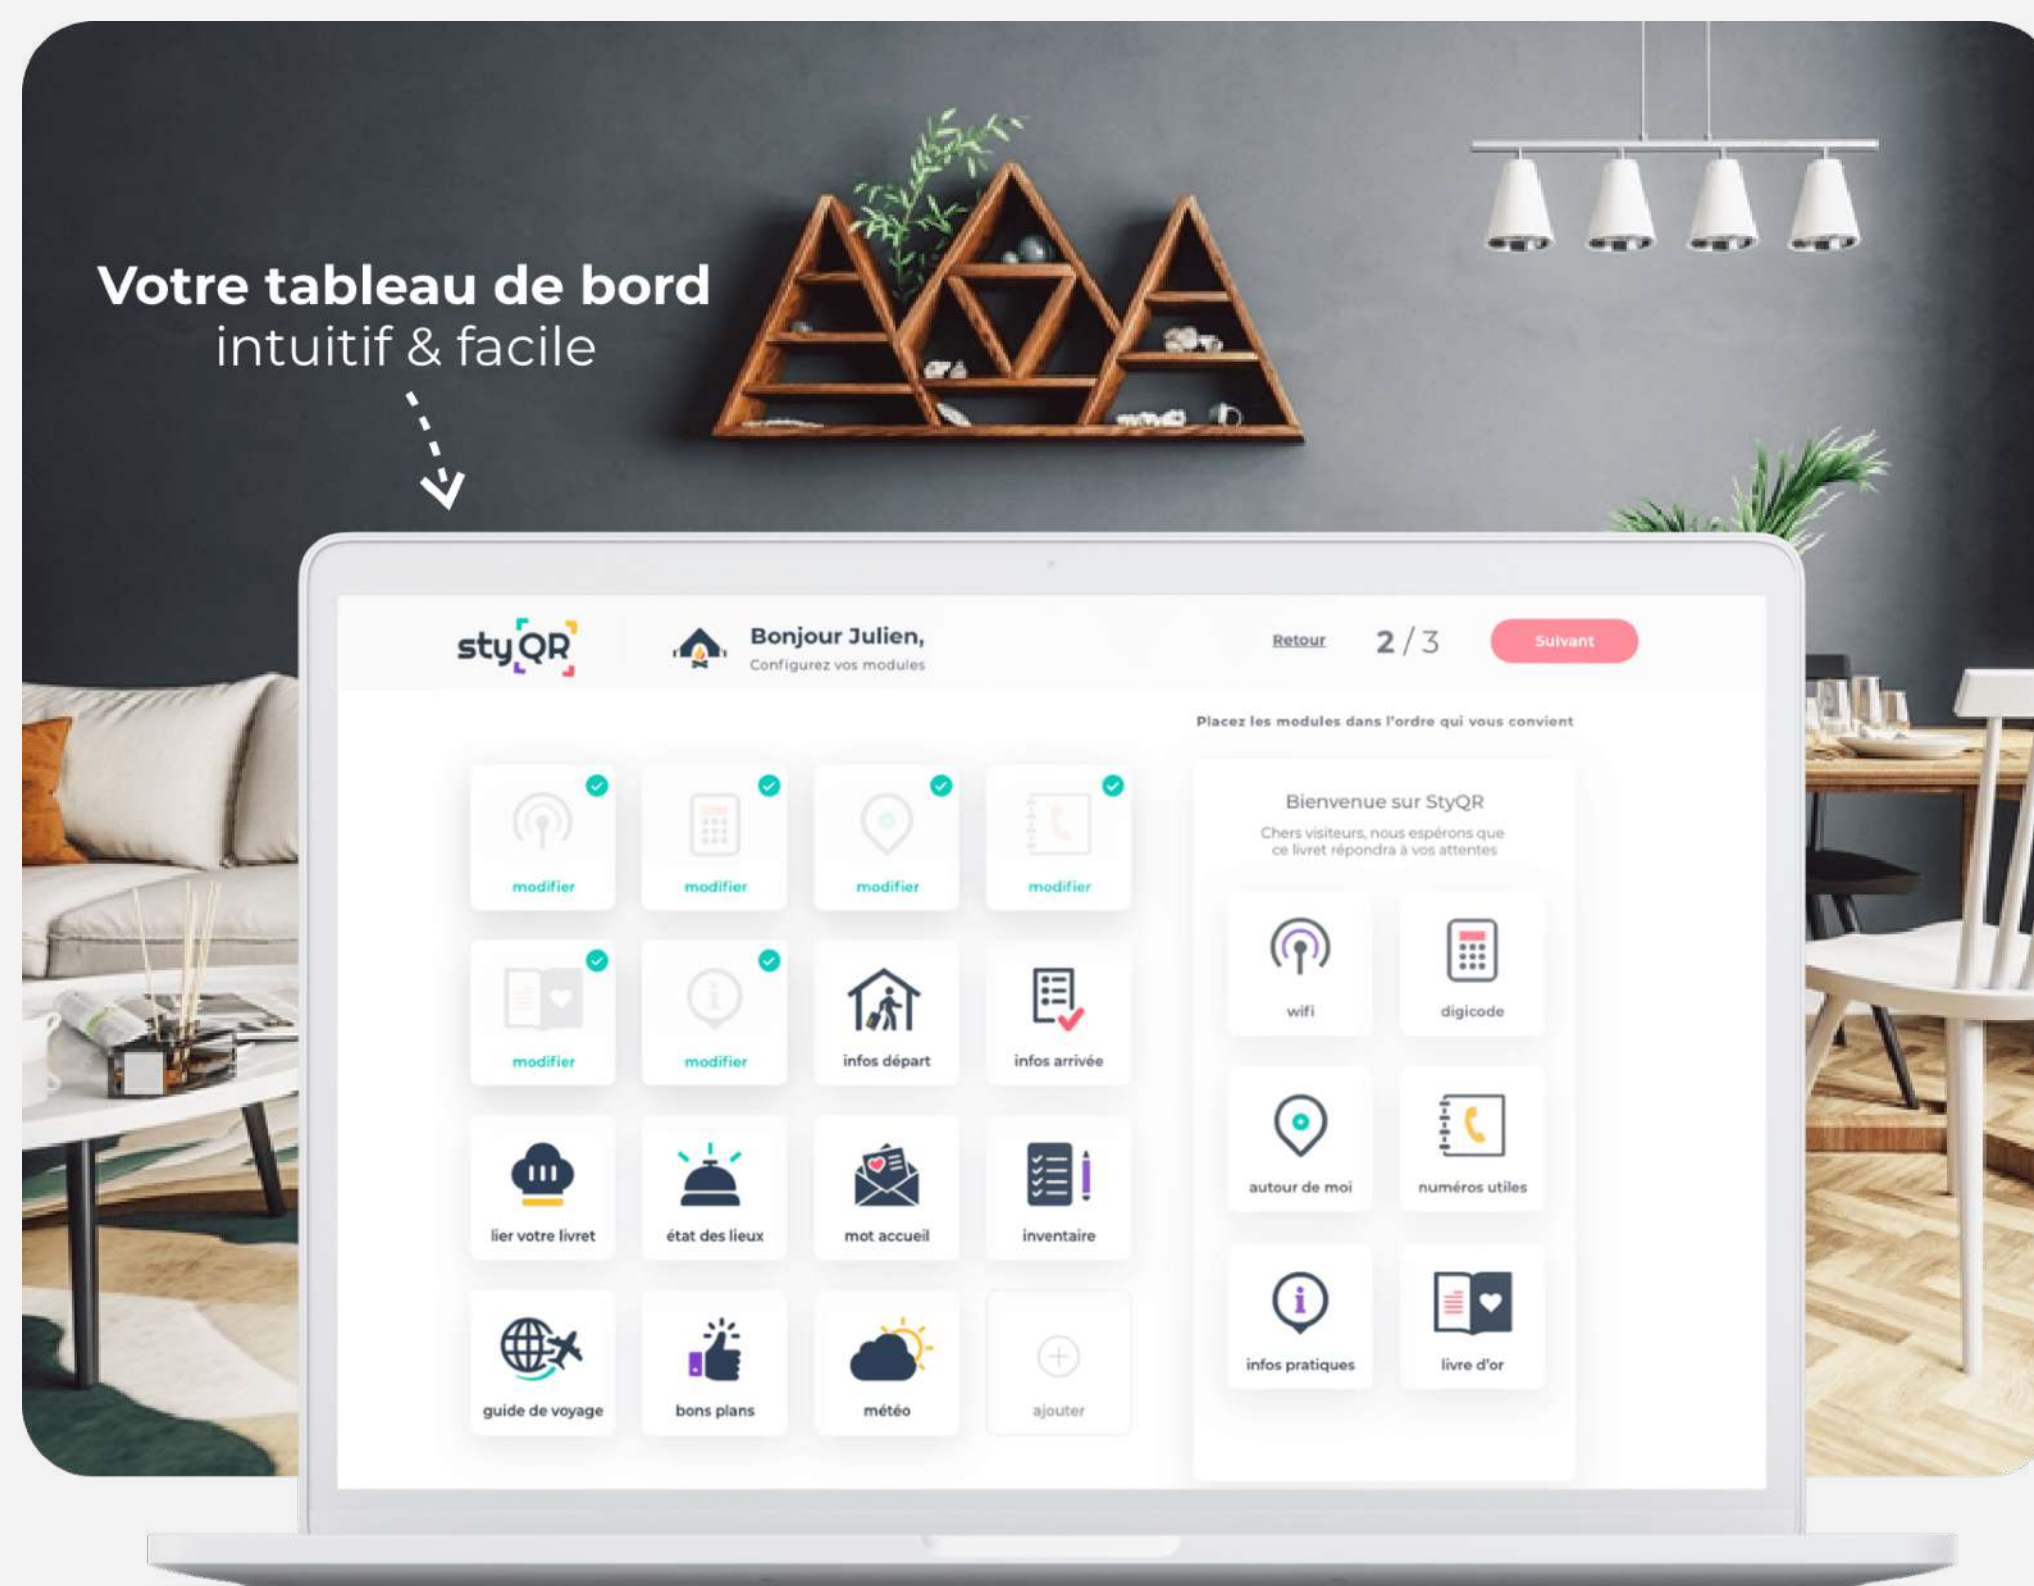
Votre tableau de bord
intuitif & facile

styQR

Bonjour Julien,
Configurez vos modules

Retour

2 / 3

Suivant

Placez les modules dans l'ordre qui vous convient

modifier

modifier

modifier

modifier

modifier

modifier

infos départ

infos arrivée

lier votre livret

état des lieux

mot accueil

inventaire

guide de voyage

bons plans

météo

ajouter

Bienvenue sur StyQR

Chers visiteurs, nous espérons que ce livret répondra à vos attentes

wifi

digicode

autour de moi

numéros utiles

infos pratiques

livre d'or